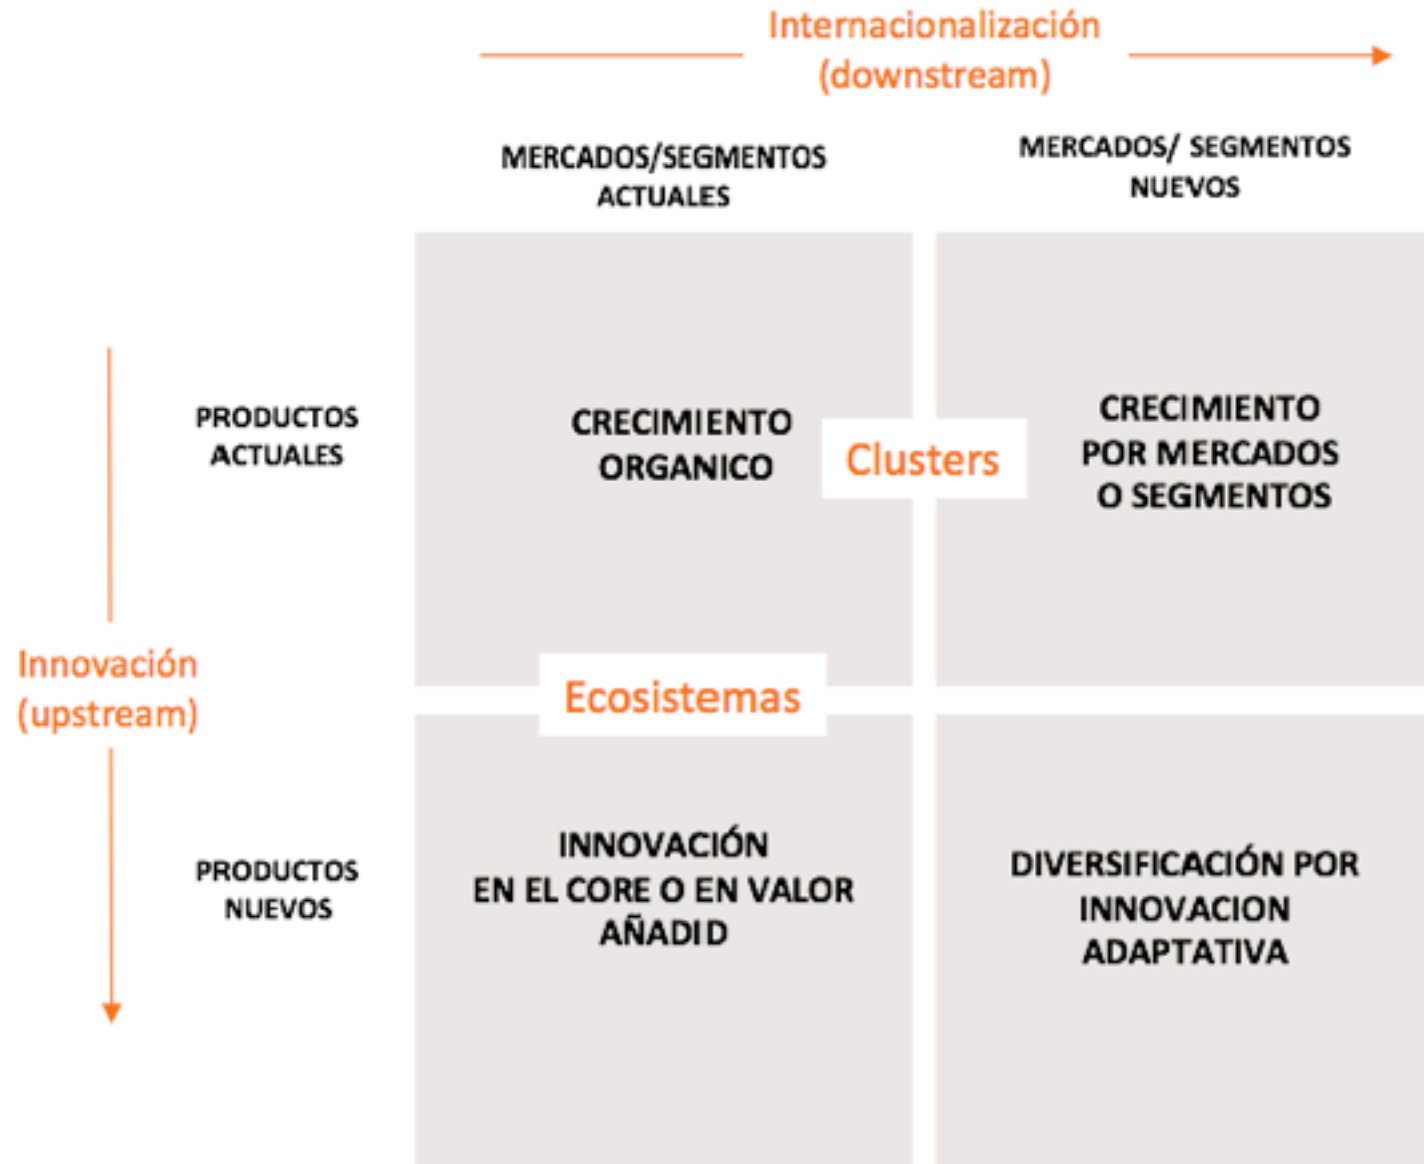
Internacionalización (downstream)

MERCADOS/SEGMENTOS ACTUALES

MERCADOS/ SEGMENTOS NUEVOS

PRODUCTOS ACTUALES

CRECIMIENTO ORGANICO

Clusters

CRECIMIENTO POR MERCADOS O SEGMENTOS

Innovación (upstream)

Ecosistemas

PRODUCTOS NUEVOS

INNOVACIÓN EN EL CORE O EN VALOR AÑADID

DIVERSIFICACIÓN POR INNOVACION ADAPTATIVA